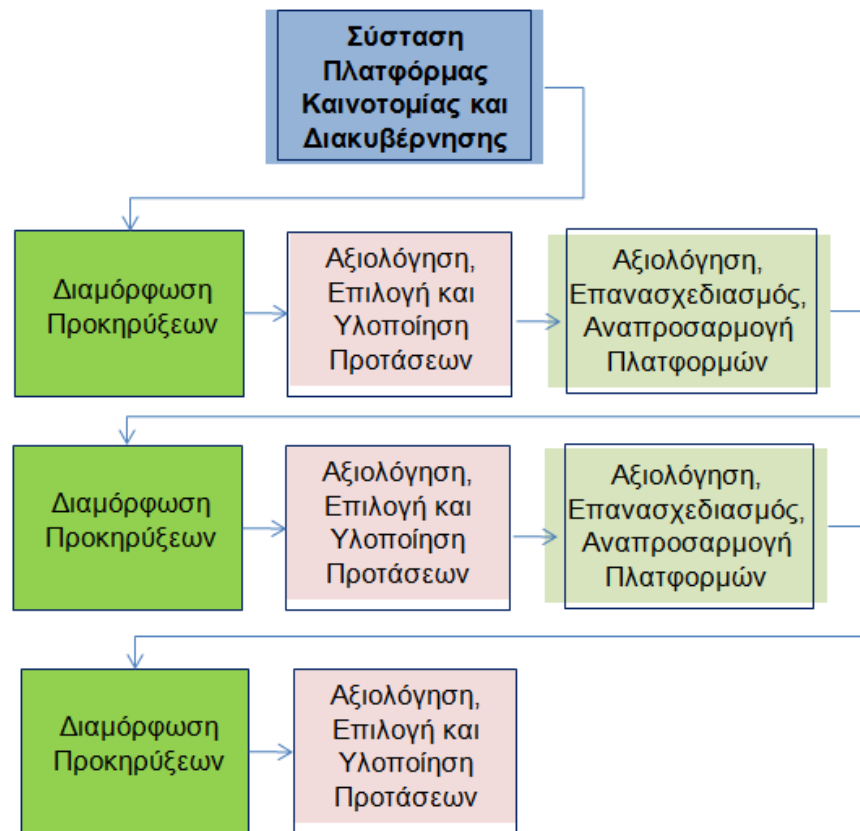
Σύσταση Πλατφόρμας Καινοτομίας και Διακυβέρνησης

Διαμόρφωση Προκηρύξεων

Αξιολόγηση, Επιλογή και Υλοποίηση Προτάσεων

Αξιολόγηση, Επανασχεδιασμός, Αναπροσαρμογή Πλατφορμών

Διαμόρφωση Προκηρύξεων

Αξιολόγηση, Επιλογή και Υλοποίηση Προτάσεων

Αξιολόγηση, Επανασχεδιασμός, Αναπροσαρμογή Πλατφορμών

Διαμόρφωση Προκηρύξεων

Αξιολόγηση, Επιλογή και Υλοποίηση Προτάσεων